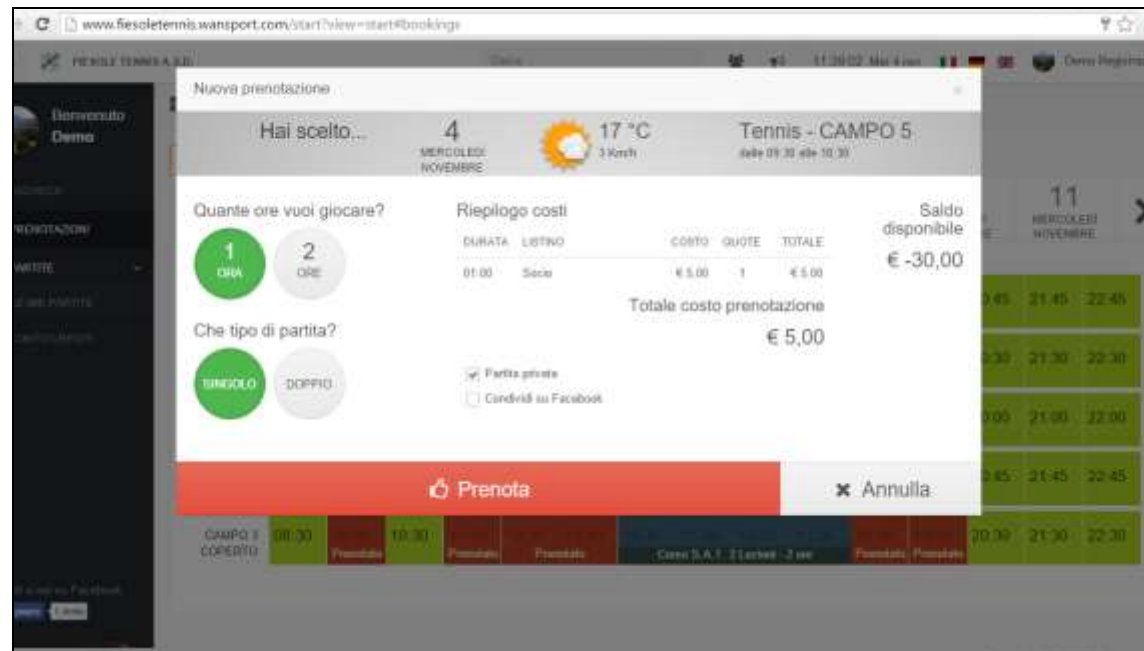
www.fiesoletennis.wansport.com/start?view=start#bookings

FIESOLE TENNIS A.S.D.

Benvenuto Demo

PRENOTAZIONI

PARTITE

Nuova prenotazione

Hai scelto...

4
MERCOLEDI NOVEMBRE

17 °C
3 Km/h

Tennis - CAMPO 5
dalle 09:30 alle 10:30

11
MERCOLEDI NOVEMBRE

Quante ore vuoi giocare?

1
ORA

2
ORE

Che tipo di partita?

SINGOLO

DOPPIO

Riepilogo costi

| DURATA | LISTINO | COSTO | QUOTE | TOTALE |
|---|---|---|---|---|
| 01:00 | Socio | € 5,00 | 1 | € 5,00 |

Totale costo prenotazione

€ 5,00

Partita privata

Condividi su Facebook

Saldo disponibile

€ -30,00

Prenota

Annulla

CAMPO 3 COPERTO 08:30 10:30 Prenotato Prenotato Prenotato Corso S.A.T. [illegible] Prenotato Prenotato 20:30 21:30 22:30

20:45 21:45 22:45
20:30 21:30 22:30
20:00 21:00 22:00
20:45 21:45 22:45